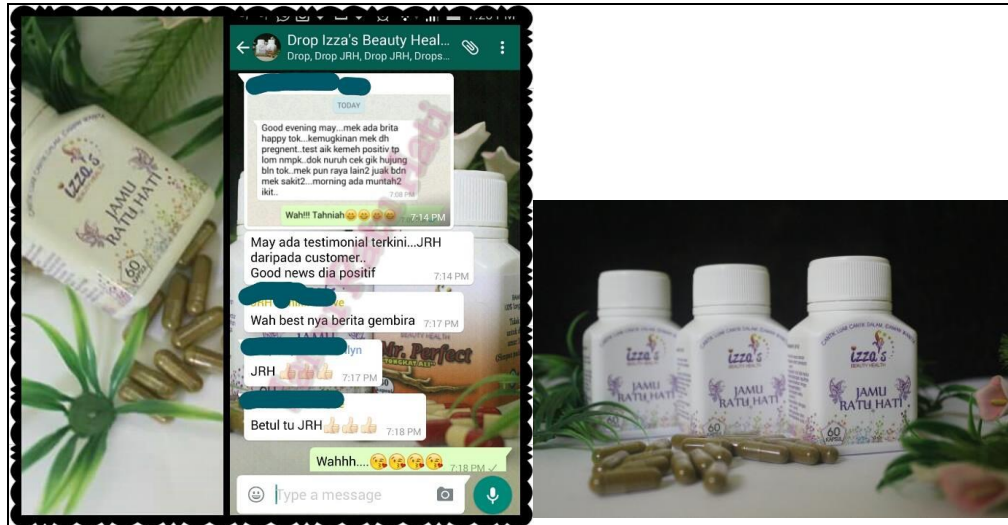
izza's
JAMU RATU HATI
60

Drop Izza's Beauty Heal...
Drop, Drop JRH, Drop JRH, Drops...

TODAY

Good evening may...mek ada brita happy tok...kemugkinan mek dh pregnent..test aik kemeh positiv tp lom nmpk..dok nuruh cek gik hujung bln tok..mek pun raya lain2 juak bdn mek sakit2...morning ada muntah2 ikit..
7:08 PM

Wah!!! Tahniah😀😀😀 7:14 PM

May ada testimonial terkini...JRH daripada customer..
Good news dia positif 7:14 PM

Wah best nya berita gembira 7:17 PM

JRH 👍👍👍 7:17 PM

Betul tu JRH👍👍👍 7:18 PM

Wahhh....😘😘😘😘 7:18 PM

Type a message

Mr. Perfect

izza's
BEAUTY HEALTH
JAMU RATU HATI
60

izza's
BEAUTY HEALTH
JAMU RATU HATI
60

izza's
BEAUTY HEALTH
JAMU RATU HATI
60